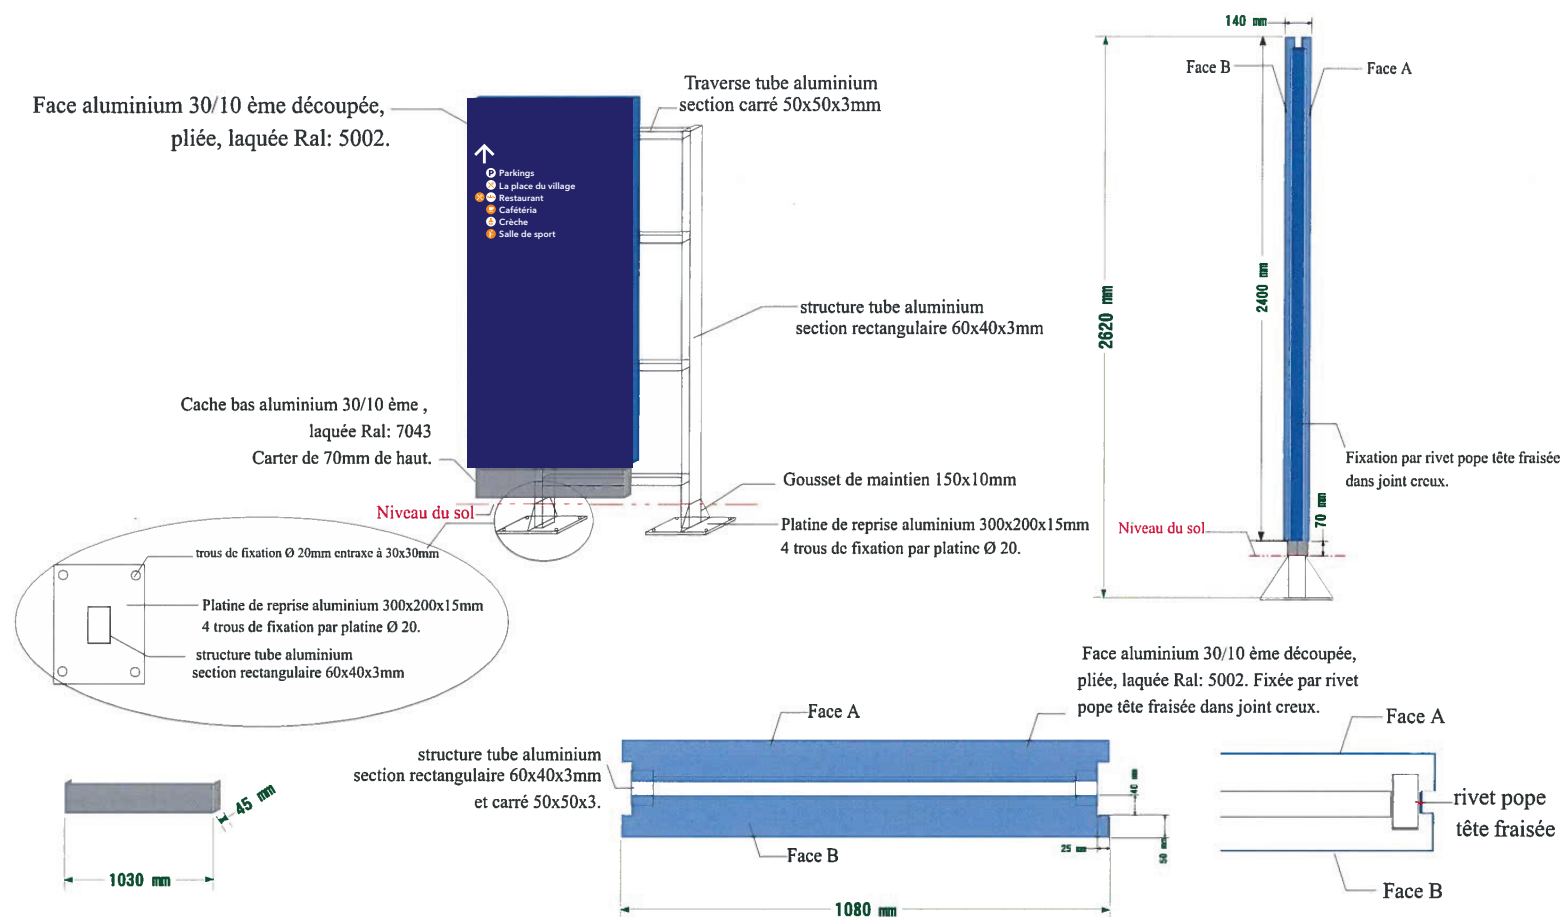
Face aluminium 30/10 ème découpée, pliée, laquée Ral: 5002.

Traverse tube aluminium section carré 50x50x3mm

Parkings
La place du village
Restaurant
Cafétéria
Crèche
Salle de sport

structure tube aluminium section rectangulaire 60x40x3mm

Cache bas aluminium 30/10 ème , laquée Ral: 7043 Carter de 70mm de haut.

Gousset de maintien 150x10mm

Niveau du sol

Platine de reprise aluminium 300x200x15mm 4 trous de fixation par platine Ø 20.

trous de fixation Ø 20mm entraxe à 30x30mm

Platine de reprise aluminium 300x200x15mm 4 trous de fixation par platine Ø 20.

structure tube aluminium section rectangulaire 60x40x3mm

140 mm

Face B

Face A

2620 mm

2400 mm

Fixation par rivet pope tête fraisée dans joint creux.

70 mm

Niveau du sol

Face aluminium 30/10 ème découpée, pliée, laquée Ral: 5002. Fixée par rivet pope tête fraisée dans joint creux.

Face A

structure tube aluminium section rectangulaire 60x40x3mm et carré 50x50x3.

40 mm

25 mm

50 mm

Face B

1080 mm

45 mm

1030 mm

Face A

rivet pope tête fraisée

Face B